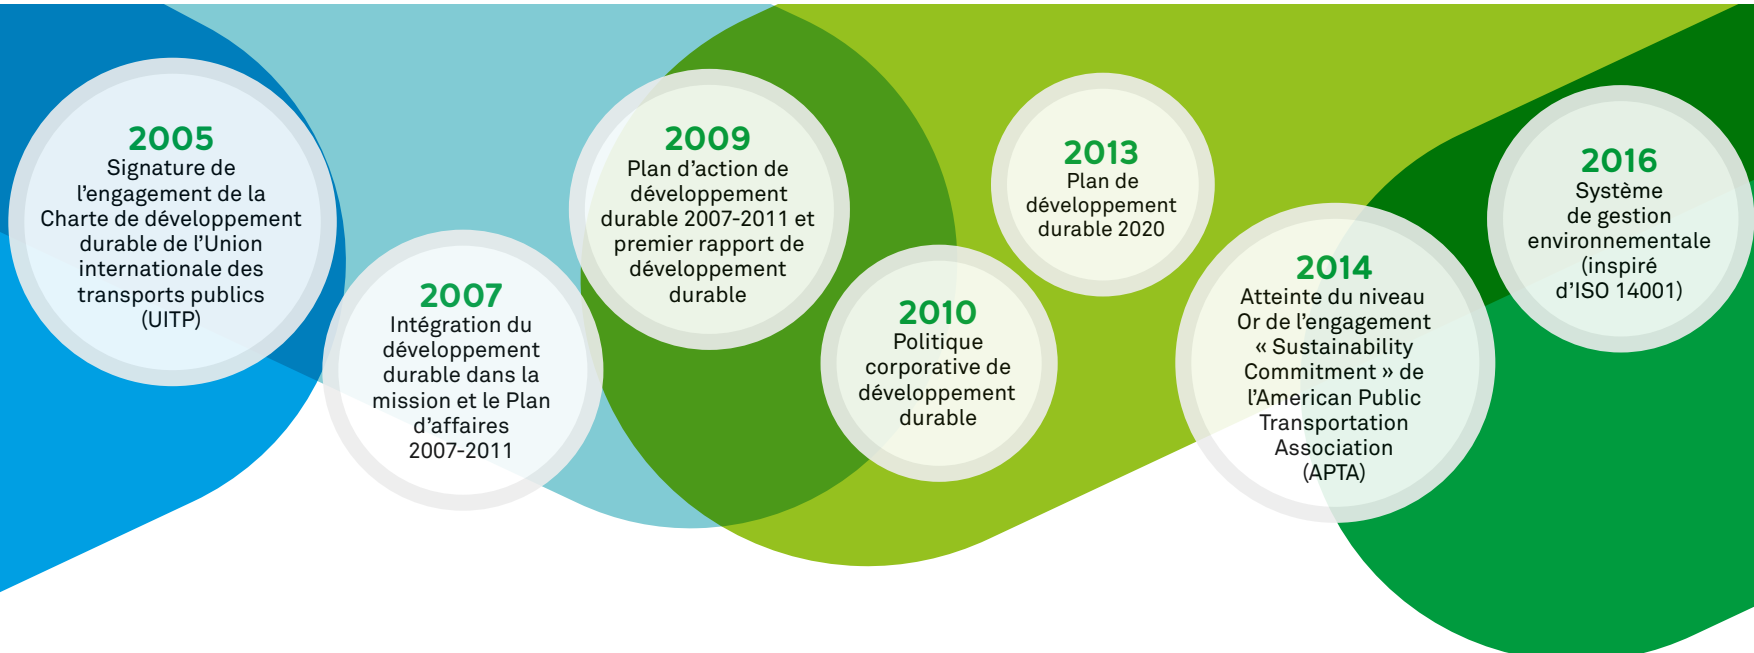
2005
Signature de l’engagement de la Charte de développement durable de l’Union internationale des transports publics (UITP)

2007
Intégration du développement durable dans la mission et le Plan d’affaires 2007-2011

2009
Plan d’action de développement durable 2007-2011 et premier rapport de développement durable

2010
Politique corporative de développement durable

2013
Plan de développement durable 2020

2014
Atteinte du niveau Or de l’engagement « Sustainability Commitment » de l’American Public Transportation Association (APTA)

2016
Système de gestion environnementale (inspiré d’ISO 14001)